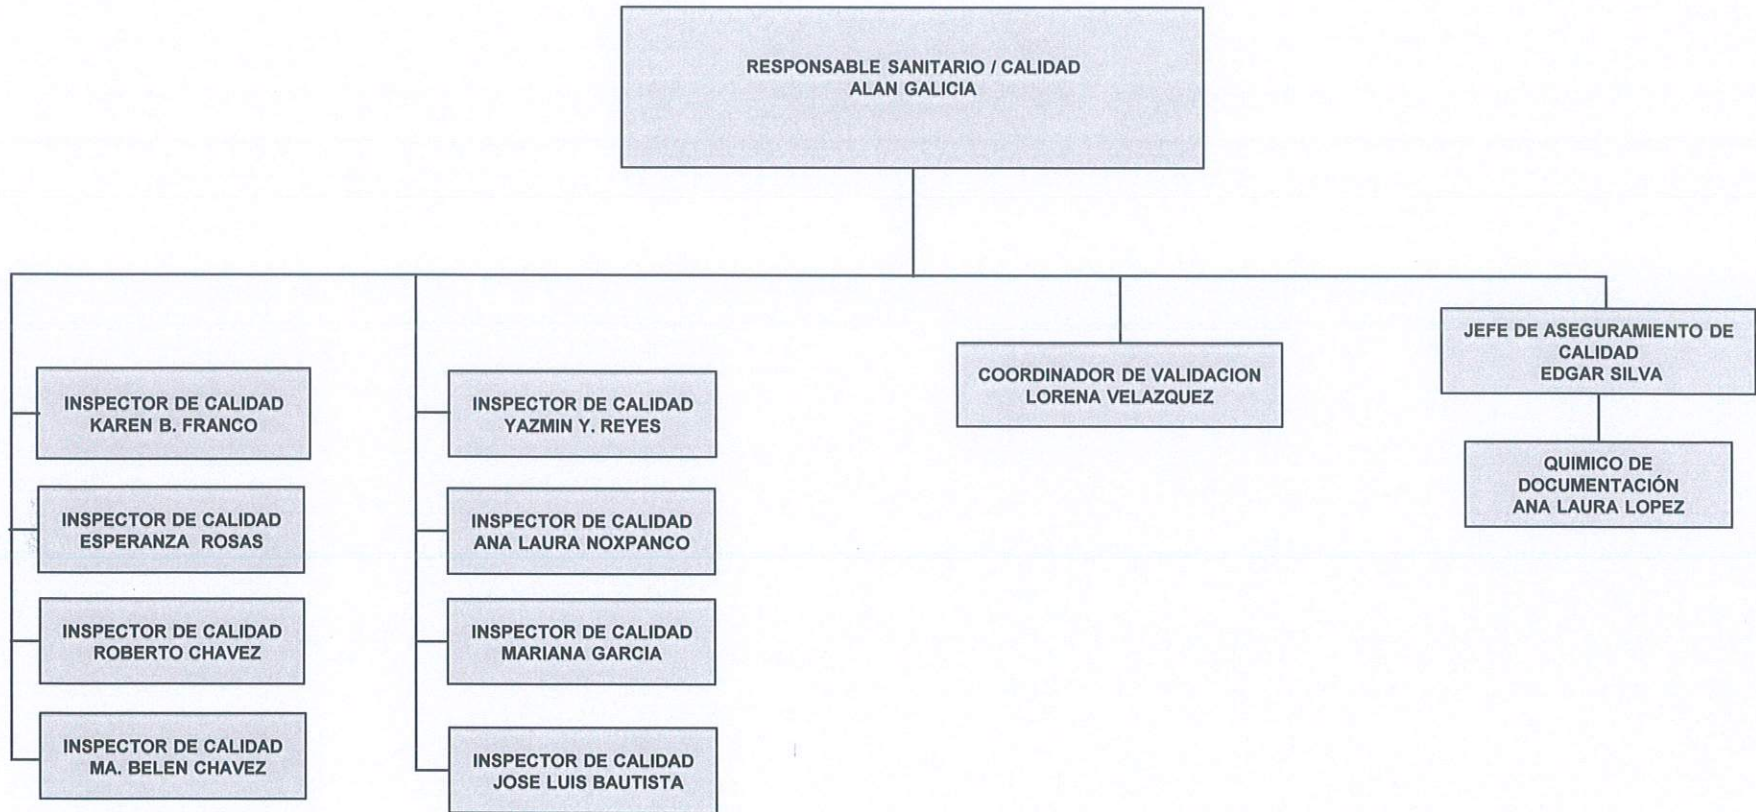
RESPONSABLE SANITARIO / CALIDAD
ALAN GALICIA

INSPECTOR DE CALIDAD
KAREN B. FRANCO

INSPECTOR DE CALIDAD
ESPERANZA ROSAS

INSPECTOR DE CALIDAD
ROBERTO CHAVEZ

INSPECTOR DE CALIDAD
MA. BELEN CHAVEZ

INSPECTOR DE CALIDAD
YAZMIN Y. REYES

INSPECTOR DE CALIDAD
ANA LAURA NOXPANCO

INSPECTOR DE CALIDAD
MARIANA GARCIA

INSPECTOR DE CALIDAD
JOSE LUIS BAUTISTA

COORDINADOR DE VALIDACION
LORENA VELAZQUEZ

JEFE DE ASEGURAMIENTO DE CALIDAD
EDGAR SILVA

QUIMICO DE DOCUMENTACIÓN
ANA LAURA LOPEZ